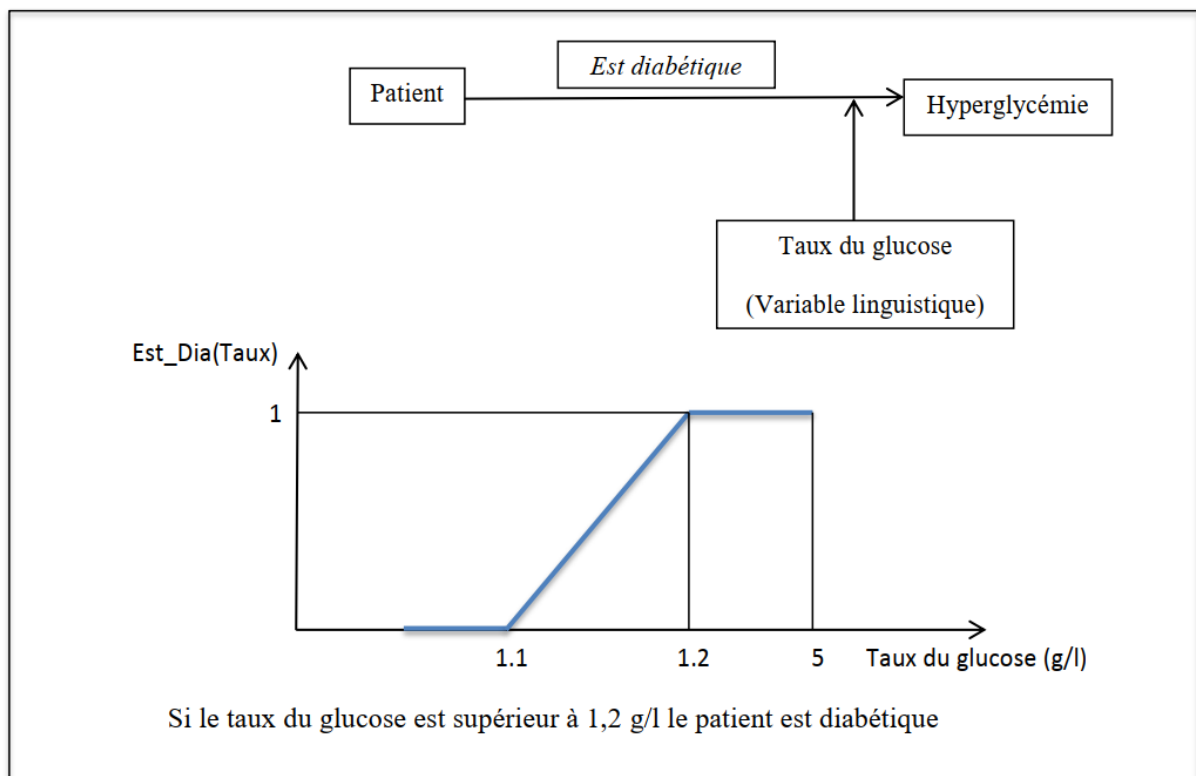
Est diabétique

Patient

Hyperglycémie

Taux du glucose

(Variable linguistique)

Est_Dia(Taux)

1

1.1

1.2

5

Taux du glucose (g/l)

Si le taux du glucose est supérieur à 1,2 g/l le patient est diabétique